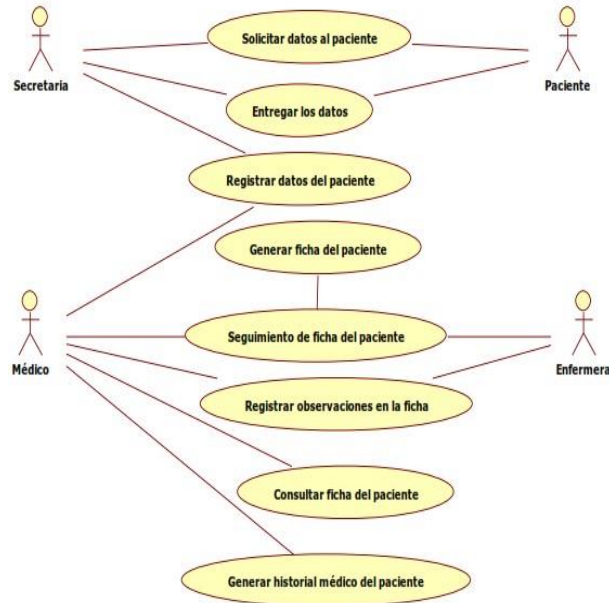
Secretaria

Solicitar datos al paciente

Paciente

Entregar los datos

Registrar datos del paciente

Generar ficha del paciente

Médico

Seguimiento de ficha del paciente

Enfermera

Registrar observaciones en la ficha

Consultar ficha del paciente

Generar historial médico del paciente